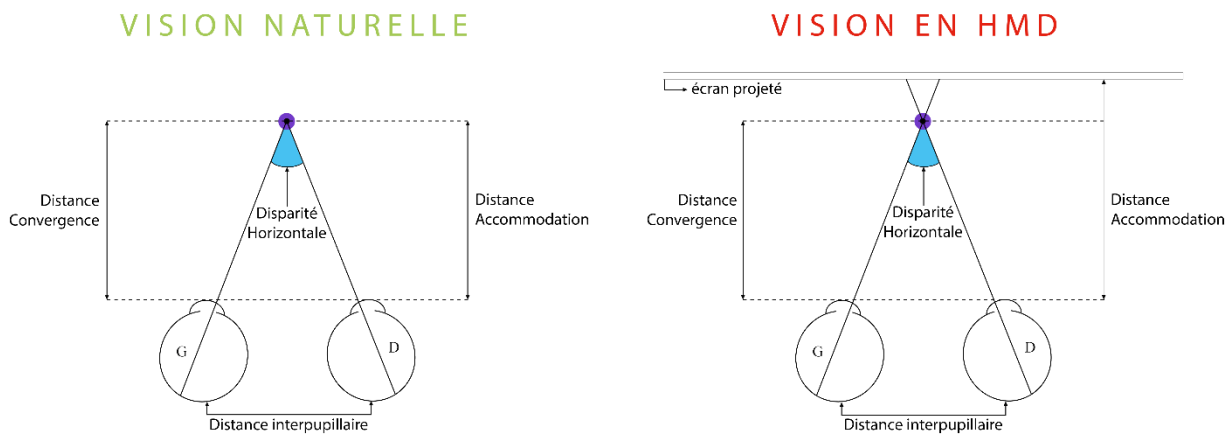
VISION NATURELLE

Distance Convergence

Disparité Horizontale

Distance Accommodation

G

D

Distance interpupillaire

VISION EN HMD

écran projeté

Distance Convergence

Disparité Horizontale

Distance Accommodation

G

D

Distance interpupillaire